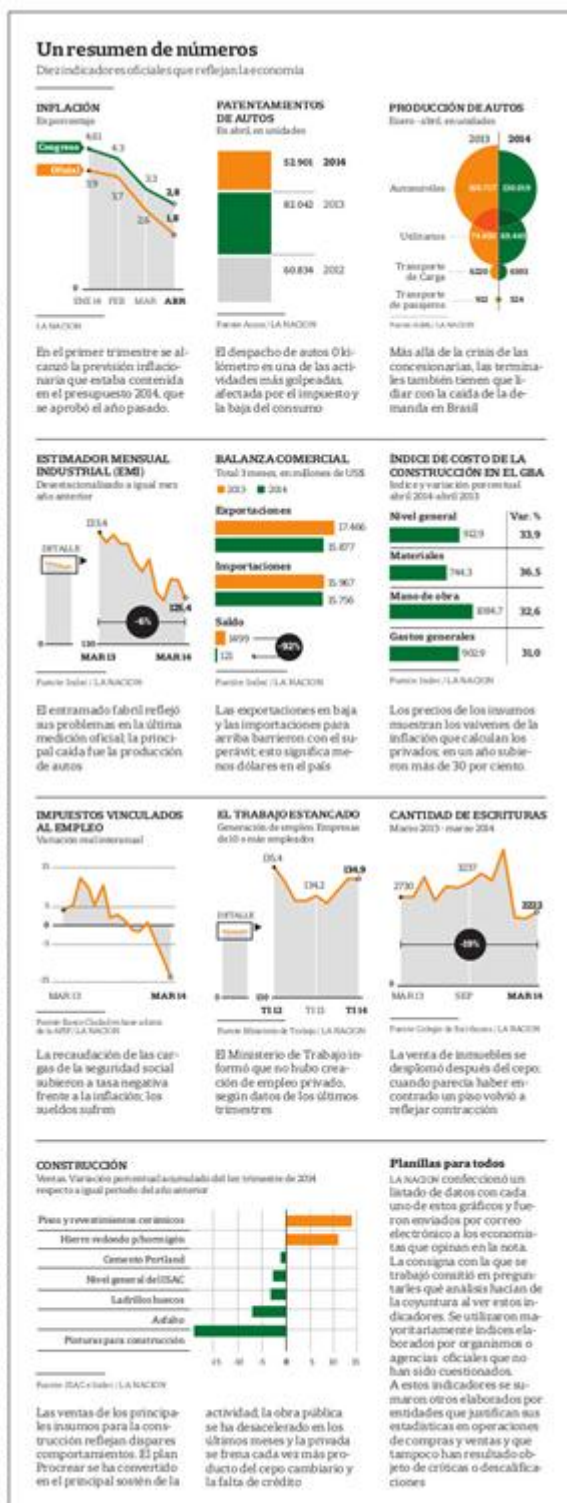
Un resumen de números
Diez indicadores oficiales que reflejan la economía

INFLACIÓN
En porcentaje
Congreso
Oficial
4,61
4,3
3,9
3,7
3,3
2,6
2,8
1,8
ENE 14 FEB MAR ABR
LA NACION

En el primer trimestre se alcanzó la previsión inflacionaria que estaba contenida en el presupuesto 2014, que se aprobó el año pasado.

PATENTAMIENTOS DE AUTOS
En abril, en unidades
53.901 2014
82.042 2013
60.834 2012
Fuente: Acara / LA NACION

El despacho de autos 0 kilómetro es una de las actividades más golpeadas, afectada por el impuesto y la baja del consumo

PRODUCCIÓN DE AUTOS
Enero - abril, en unidades
2013 2014
Automóviles 169.737 120.919
Utilitarios 74.850 48.440
Transporte de Carga 6220 6003
Transporte de pasajeros 912 324
Fuente: Adefa / LA NACION

Más allá de la crisis de las concesionarias, las terminales también tienen que lidiar con la caída de la demanda en Brasil

ESTIMADOR MENSUAL INDUSTRIAL (EMI)
Desestacionalizado a igual mes año anterior
DETALLE
133,4
-6%
125,4
120
0
MAR 13 MAR 14
Fuente: Indec / LA NACION

El entramado fabril reflejó sus problemas en la última medición oficial; la principal caída fue la producción de autos

BALANZA COMERCIAL
Total 3 meses, en millones de US$
2013 2014
Exportaciones
17.466
15.877
Importaciones
15.967
15.756
Saldo
1499
121
-92%
Fuente: Indec / LA NACION

Las exportaciones en baja y las importaciones para arriba barrieron con el superávit; esto significa menos dólares en el país

ÍNDICE DE COSTO DE LA CONSTRUCCIÓN EN EL GBA
Índice y variación porcentual abril 2014-abril 2013
| | | Var. % |
|---|---|---|
| Nivel general | 912,9 | 33,9 |
| Materiales | 744,3 | 36,5 |
| Mano de obra | 1084,7 | 32,6 |
| Gastos generales | 902,9 | 31,0 |
Fuente: Indec / LA NACION

Los precios de los insumos muestran los vaivenes de la inflación que calculan los privados; en un año subieron más de 30 por ciento

IMPUESTOS VINCULADOS AL EMPLEO
Variación real interanual
15
5
0
-5
-15
MAR 13 MAR 14
Fuente: Rosato Ciudad en base a datos de la AFIP / LA NACION

La recaudación de las cargas de la seguridad social subieron a tasa negativa frente a la inflación; los sueldos sufren

EL TRABAJO ESTANCADO
Generación de empleo. Empresas de 10 o más empleados
DETALLE
135,4
134,2
134,9
130
0
T1 12 T1 13 T1 14
Fuente: Ministerio de Trabajo / LA NACION

El Ministerio de Trabajo informó que no hubo creación de empleo privado, según datos de los últimos trimestres

CANTIDAD DE ESCRITURAS
Marzo 2013 - marzo 2014
2730
3237
2213
-19%
0
MAR 13 SEP MAR 14
Fuente: Colegio de Escribanos / LA NACION

La venta de inmuebles se desplomó después del cepo; cuando parecía haber encontrado un piso volvió a reflejar contracción

CONSTRUCCIÓN
Ventas. Variación porcentual acumulada del 1er trimestre de 2014 respecto a igual período del año anterior
Pisos y revestimientos cerámicos
Hierro redondo p/hormigón
Cemento Portland
Nivel general del ISAC
Ladrillos huecos
Asfalto
Pinturas para construcción
-15 -10 -5 0 5 10 15
Fuente: ISAC e Indec / LA NACION

Las ventas de los principales insumos para la construcción reflejan dispares comportamientos. El plan Procrear se ha convertido en el principal sostén de la actividad, la obra pública se ha desacelerado en los últimos meses y la privada se frena cada vez más producto del cepo cambiario y la falta de crédito

Planillas para todos
LA NACION confeccionó un listado de datos con cada uno de estos gráficos y fueron enviados por correo electrónico a los economistas que opinan en la nota. La consigna con la que se trabajó consitió en preguntarles qué análisis hacían de la coyuntura al ver estos indicadores. Se utilizaron mayoritariamente índices elaborados por organismos o agencias oficiales que no han sido cuestionados. A estos indicadores se sumaron otros elaborados por entidades que justifican sus estadísticas en operaciones de compras y ventas y que tampoco han resultado objeto de críticas o descalificaciones